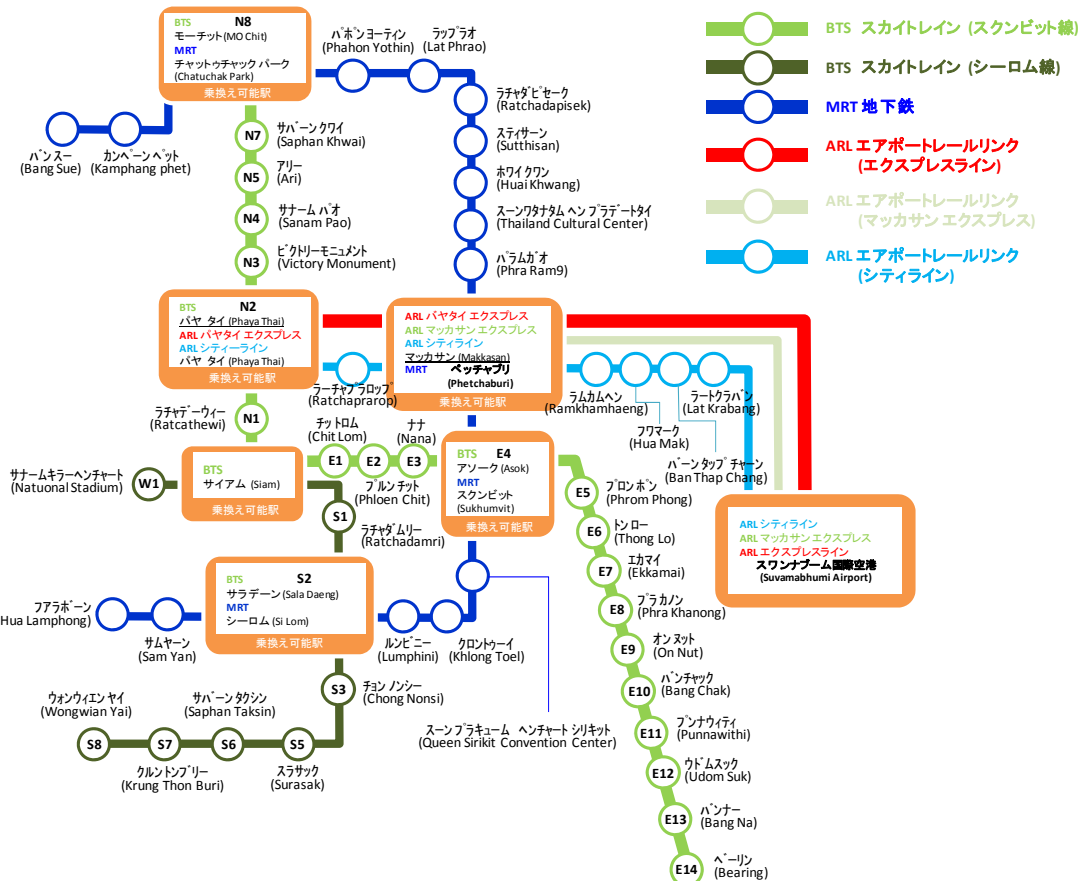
BTS N8
モーチット (MO Chit)
MRT
チャトゥチャック パーク
(Chatuchak Park)
乗換え可能駅

パホンヨーティン
(Phahon Yothin)

ラップラオ
(Lat Phrao)

BTS スカイトレイン (スクンビット線)
BTS スカイトレイン (シーロム線)
MRT 地下鉄
ARL エアポートレールリンク (エクスプレスライン)
ARL エアポートレールリンク (マッカサン エクスプレス)
ARL エアポートレールリンク (シティライン)

ラチャダピセーク
(Ratchadapisek)

スティサーン
(Sutthisan)

ホワイクワン
(Huai Khwang)

スーンワタナタム ヘンプラデートタイ
(Thailand Cultural Center)

パラムガオ
(Phra Ram9)

バンスー
(Bang Sue)

カンペーンペット
(Kamphang phet)

N7
サパーンクワイ
(Saphan Khwai)

N5
アリー
(Ari)

N4
サナームパオ
(Sanam Pao)

N3
ビクトリーモニュメント
(Victory Monument)

BTS N2
パヤ タイ (Phaya Thai)
ARL パヤタイ エクスプレス
ARL シティーライン
パヤ タイ (Phaya Thai)
乗換え可能駅

ARL パヤタイ エクスプレス
ARL マッカサン エクスプレス
ARL シティライン
マッカサン (Makkasan)
MRT ペッチャブリ
(Phetchaburi)
乗換え可能駅

ラーチャプラロップ
(Ratchaprarop)

ラムカムヘン
(Ramkhamhaeng)

ラートクラバン
(Lat Krabang)

フワマーク
(Hua Mak)

バーンタップチャーン
(Ban Thap Chang)

N1
ラチャテーウィー
(Ratcathewi)

チットロム
(Chit Lom)

ナナ
(Nana)

E1 E2 E3

プルンチット
(Phloen Chit)

BTS E4
アソーク (Asok)
MRT
スクンビット
(Sukhumvit)
乗換え可能駅

サナームキラーヘンチャート
(Natuonal Stadium)

W1

BTS
サイアム (Siam)
乗換え可能駅

S1
ラチャダムリー
(Ratchadamri)

E5
プロンポン
(Phrom Phong)

E6
トンロー
(Thong Lo)

E7
エカマイ
(Ekkamai)

E8
プラカノン
(Phra Khanong)

E9
オンヌット
(On Nut)

E10
バンチャック
(Bang Chak)

E11
プンナウィティ
(Punnawithi)

E12
ウドムスック
(Udom Suk)

E13
バンナー
(Bang Na)

E14
ベーリン
(Bearing)

ARL シティライン
ARL マッカサン エクスプレス
ARL エクスプレスライン
スワンナプーム国際空港
(Suvamabhumi Airport)

BTS S2
サラデーン (Sala Daeng)
MRT
シーロム (Si Lom)
乗換え可能駅

フアラポーン
Hua Lamphong)

サムヤーン
(Sam Yan)

ルンピニー
(Lumphini)

クロントゥーイ
(Khlong Toel)

S3
チョンノンシー
(Chong Nonsi)

ウォンウィエンヤイ
(Wongwian Yai)

サパーンタクシン
(Saphan Taksin)

S8 S7 S6 S5

クルントンブリー
(Krung Thon Buri)

スラサック
(Surasak)

スーンプラキューム ヘンチャート シリキット
(Queen Sirikit Convention Center)